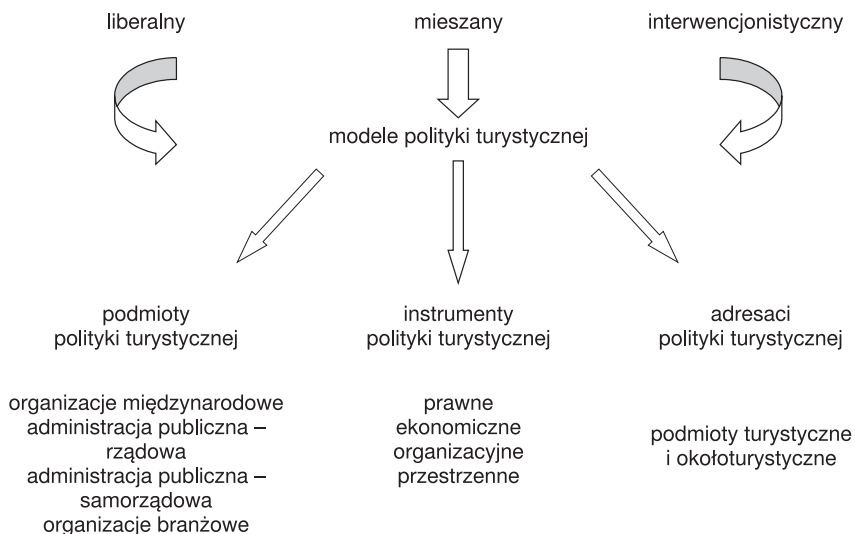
liberalny

mieszany

interwencjonistyczny

modele polityki turystycznej

podmioty polityki turystycznej

organizacje międzynarodowe
administracja publiczna – rządowa
administracja publiczna – samorządowa
organizacje branżowe

instrumenty polityki turystycznej

prawne
ekonomiczne
organizacyjne
przestrzenne

adresaci polityki turystycznej

podmioty turystyczne i okołoturystyczne